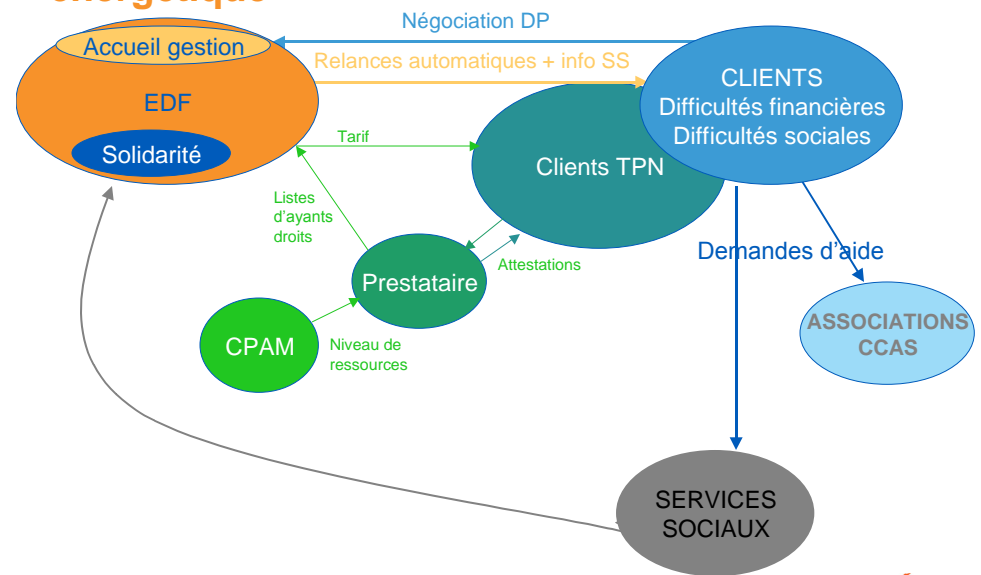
énergétique

Négociation DP

Accueil gestion

Relances automatiques + info SS

EDF

Solidarité

CLIENTS
Difficultés financières
Difficultés sociales

Tarif

Clients TPN

Listes d'ayants droits

Demandes d'aide

Prestataire

Attestations

CPAM

Niveau de ressources

ASSOCIATIONS
CCAS

SERVICES
SOCIAUX